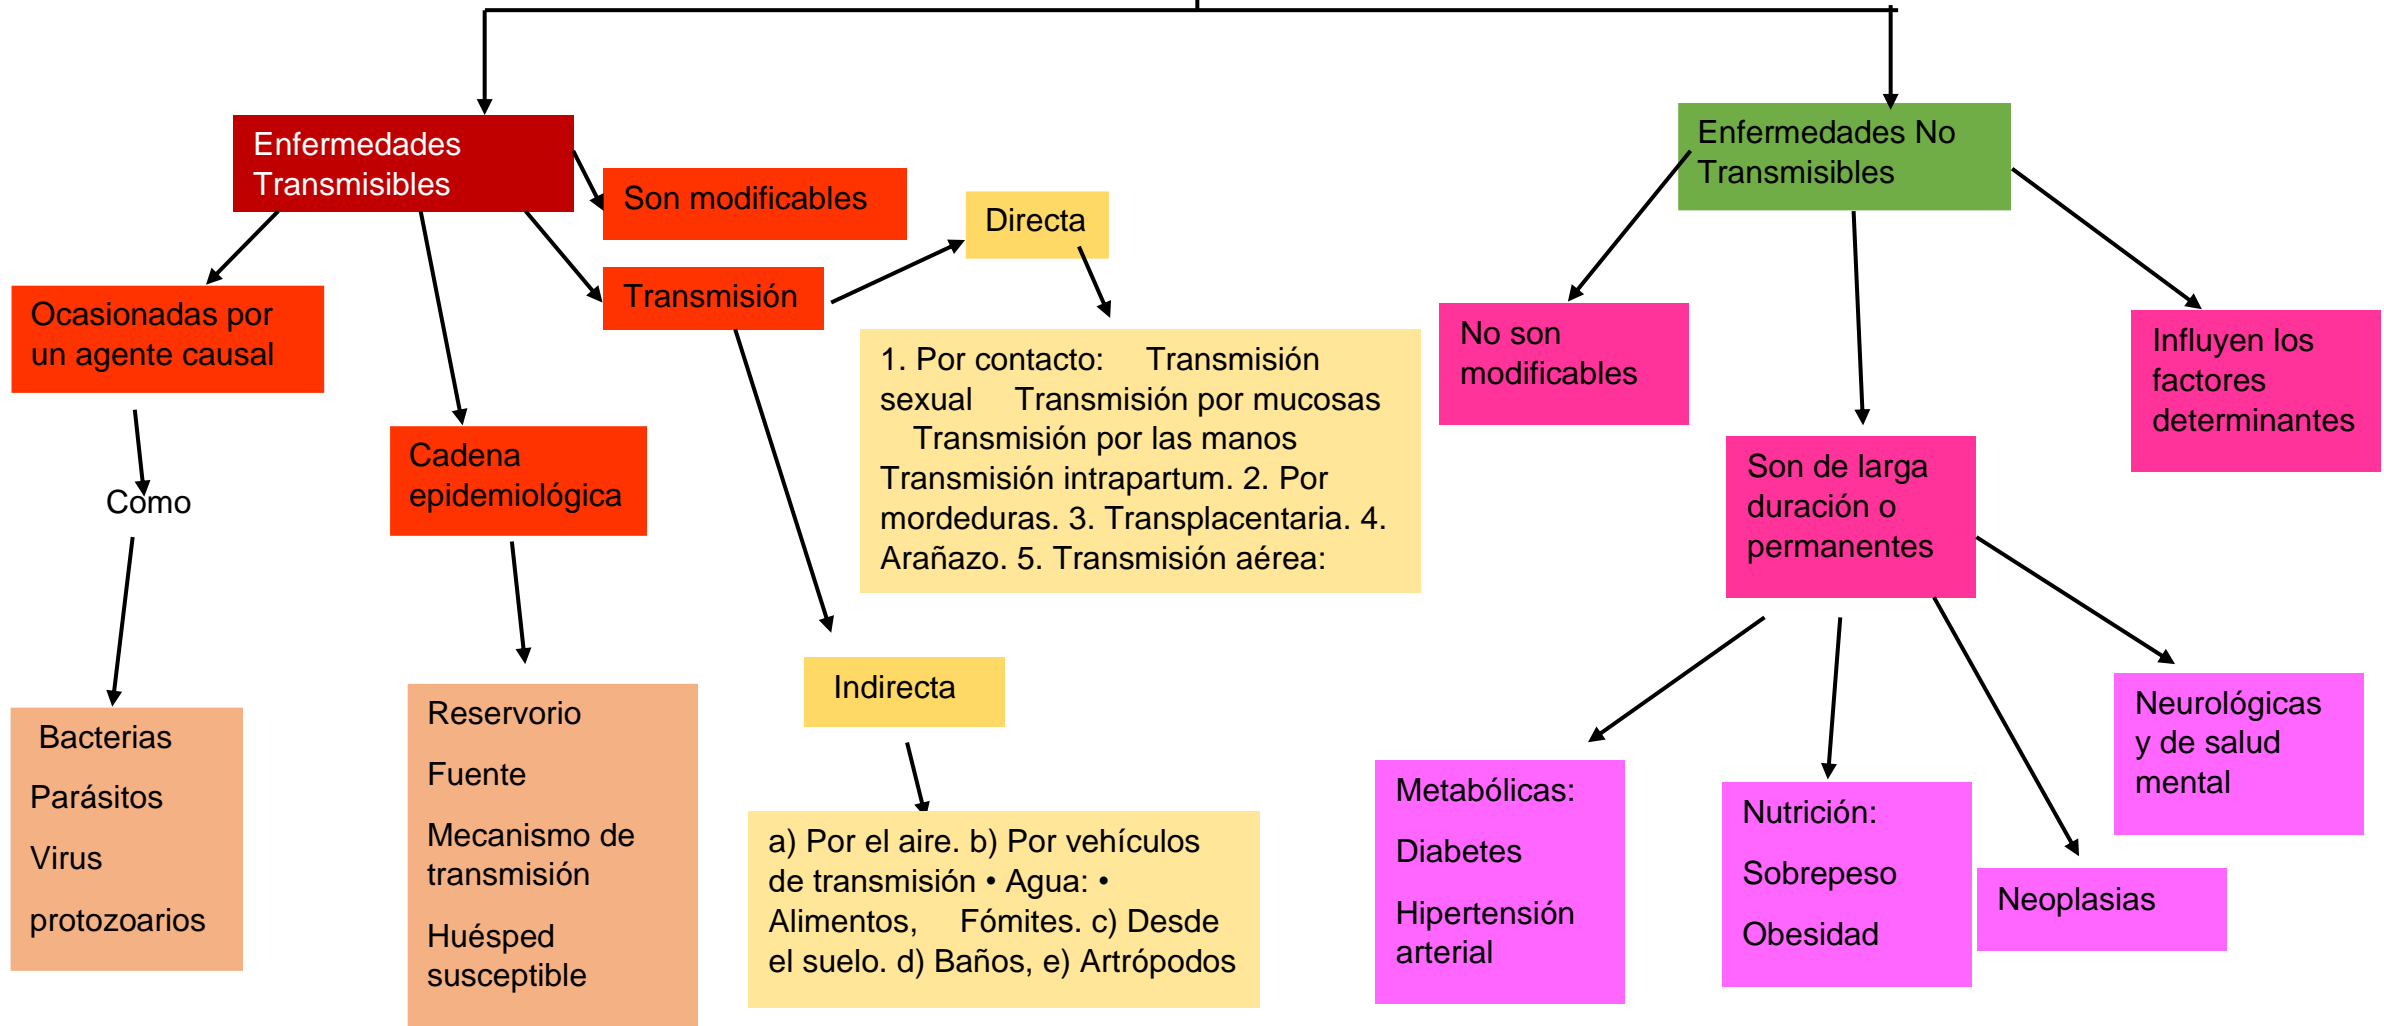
Enfermedades Transmisibles

Son modificables

Ocasionadas por un agente causal

Como

Bacterias

Parásitos

Virus

protozoarios

Cadena epidemiológica

Reservorio

Fuente

Mecanismo de transmisión

Huésped susceptible

Transmisión

Directa

1. Por contacto: Transmisión sexual Transmisión por mucosas Transmisión por las manos Transmisión intrapartum. 2. Por mordeduras. 3. Transplacentaria. 4. Arañazo. 5. Transmisión aérea:

Indirecta

a) Por el aire. b) Por vehículos de transmisión • Agua: • Alimentos, Fómites. c) Desde el suelo. d) Baños, e) Artrópodos

Enfermedades No Transmisibles

No son modificables

Son de larga duración o permanentes

Influyen los factores determinantes

Metabólicas:

Diabetes

Hipertensión arterial

Nutrición:

Sobrepeso

Obesidad

Neoplasias

Neurológicas y de salud mental